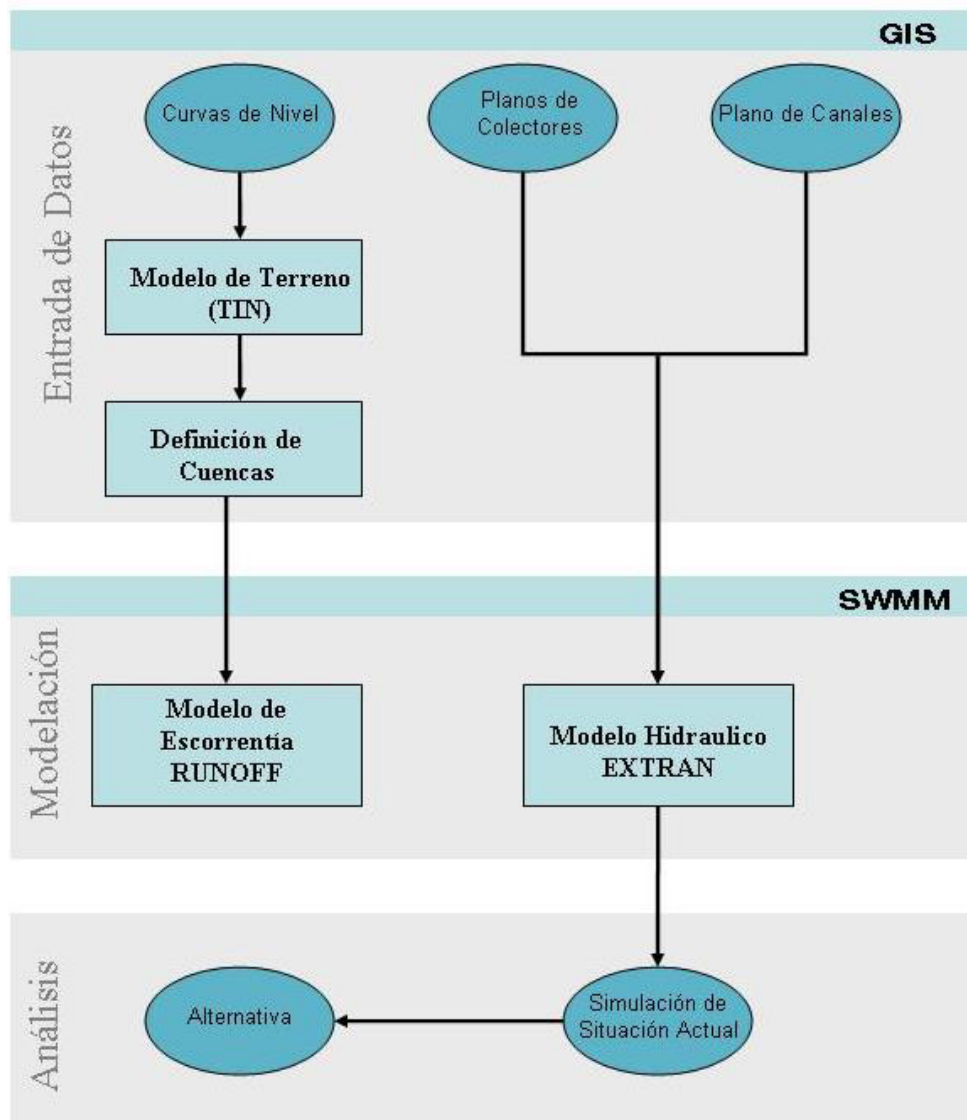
GIS

Entrada de Datos

Curvas de Nivel

Planos de Colectores

Plano de Canales

Modelo de Terreno (TIN)

Definición de Cuencas

SWMM

Modelación

Modelo de Escorrentía RUNOFF

Modelo Hidraulico EXTRAN

Análisis

Alternativa

Simulación de Situación Actual